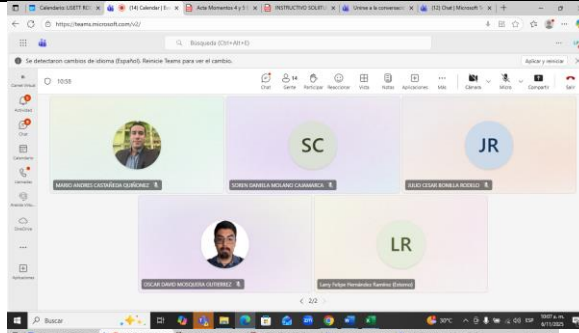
Calendario UDETT RO | (14) Calendar | | Acta Momentos 4 y 5 | INSTRUCTIVO SOLITI | Unirse a la conversación | (12) Chat | Microsoft

https://teams.microsoft.com/v2/

Búsqueda (Ctrl+Alt+E)

Se detectaron cambios de idioma (Español). Reinicie Teams para ver el cambio.

Aplicar y reiniciar

Actividad

Chat

Calendario

Llamadas

OneDrive

Aplicaciones

10:58

Chat

14 Gente

Participar

Reaccionar

Vista

Notas

Aplicaciones

Más

Cámara

Micro

Compartir

Salir

SC

JR

MARIO ANDRES CASTAÑEDA QUIÑONEZ

SOREN DANIELA MOLANO CAJAMARCA

JULIO CESAR BONILLA RODELO

LR

OSCAR DAVID MOSQUERA GUTIERREZ

Larry Felipe Hernández Ramírez (Externo)

2/3

Buscar

30°C

ESP

10:07 a. m.
6/11/2025